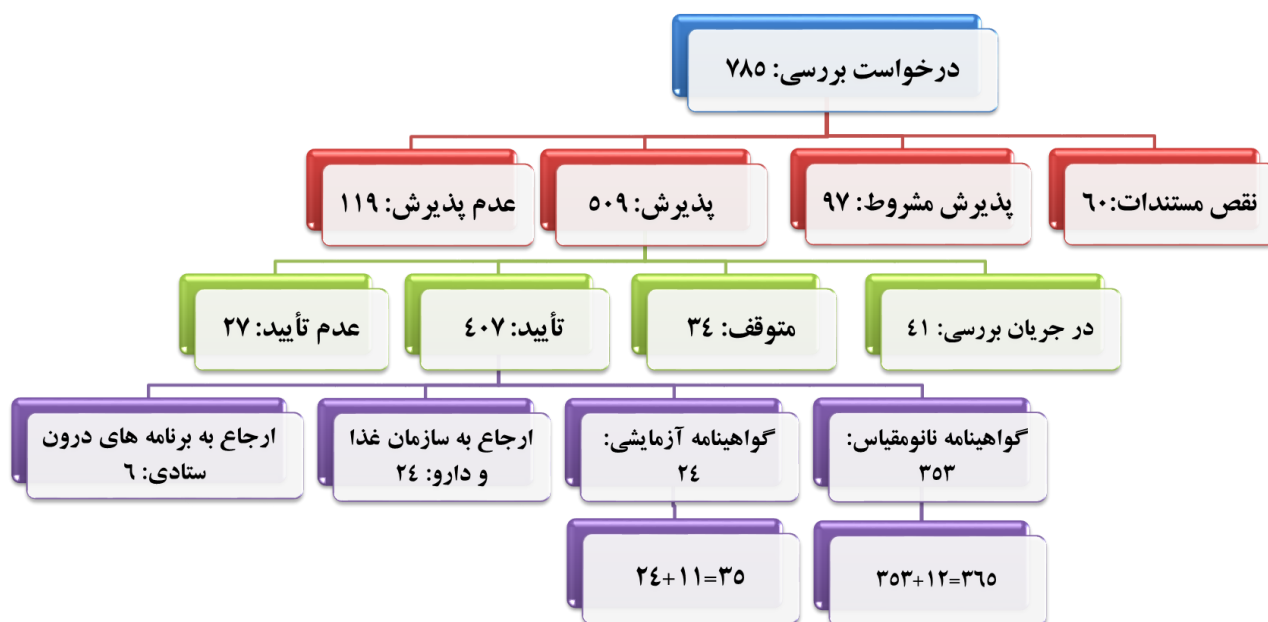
درخواست بررسی: ۷۸۵

نقص مستندات:۶۰

پذیرش مشروط: ۹۷

پذیرش: ۵۰۹

عدم پذیرش: ۱۱۹

در جریان بررسی: ۴۱

متوقف: ۳۴

تأیید: ۴۰۷

عدم تأیید: ۲۷

گواهینامه نانومقیاس: ۳۵۳

گواهینامه آزمایشی: ۲۴

ارجاع به سازمان غذا و دارو: ۲۴

ارجاع به برنامه های درون ستادی: ۶

۳۵۳+۱۲=۳۶۵

۲۴+۱۱=۳۵